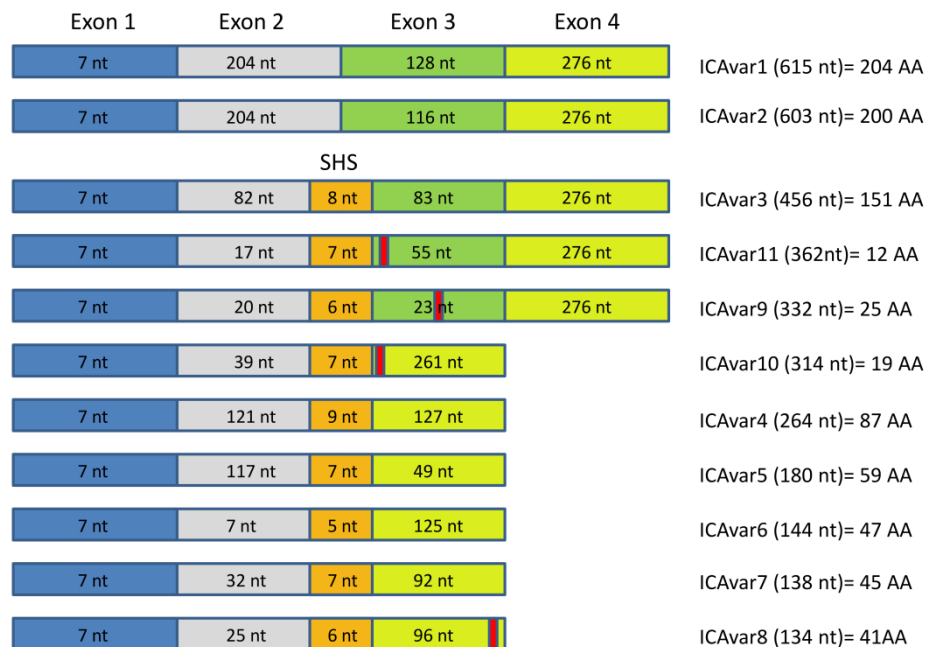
Exon 1 Exon 2 Exon 3 Exon 4

| | | | | | |
|---|---|---|---|---|---|
| 7 nt | 204 nt | | 128 nt | 276 nt | ICAvar1 (615 nt)= 204 AA |
| 7 nt | 204 nt | | 116 nt | 276 nt | ICAvar2 (603 nt)= 200 AA |
| | | SHS | | | |
| 7 nt | 82 nt | 8 nt | 83 nt | 276 nt | ICAvar3 (456 nt)= 151 AA |
| 7 nt | 17 nt | 7 nt | 55 nt | 276 nt | ICAvar11 (362nt)= 12 AA |
| 7 nt | 20 nt | 6 nt | 23 nt | 276 nt | ICAvar9 (332 nt)= 25 AA |
| 7 nt | 39 nt | 7 nt | 261 nt | | ICAvar10 (314 nt)= 19 AA |
| 7 nt | 121 nt | 9 nt | 127 nt | | ICAvar4 (264 nt)= 87 AA |
| 7 nt | 117 nt | 7 nt | 49 nt | | ICAvar5 (180 nt)= 59 AA |
| 7 nt | 7 nt | 5 nt | 125 nt | | ICAvar6 (144 nt)= 47 AA |
| 7 nt | 32 nt | 7 nt | 92 nt | | ICAvar7 (138 nt)= 45 AA |
| 7 nt | 25 nt | 6 nt | 96 nt | | ICAvar8 (134 nt)= 41AA |